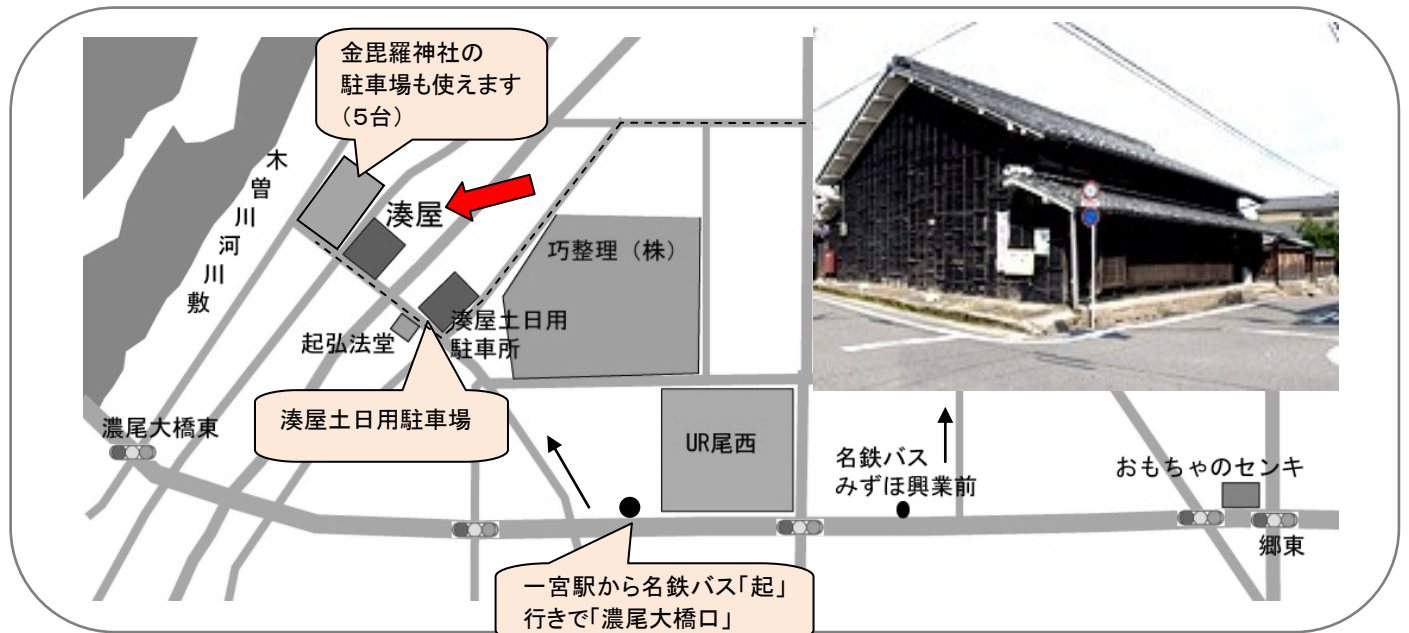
金毘羅神社の
駐車場も使えます
（5台）

木曽川河川敷

湊屋

巧整理（株）

湊屋土日用
駐車所

起弘法堂

湊屋土日用駐車場

濃尾大橋東

UR尾西

名鉄バス
みずほ興業前

おもちゃのセンキ

郷東

一宮駅から名鉄バス「起」行きで「濃尾大橋口」